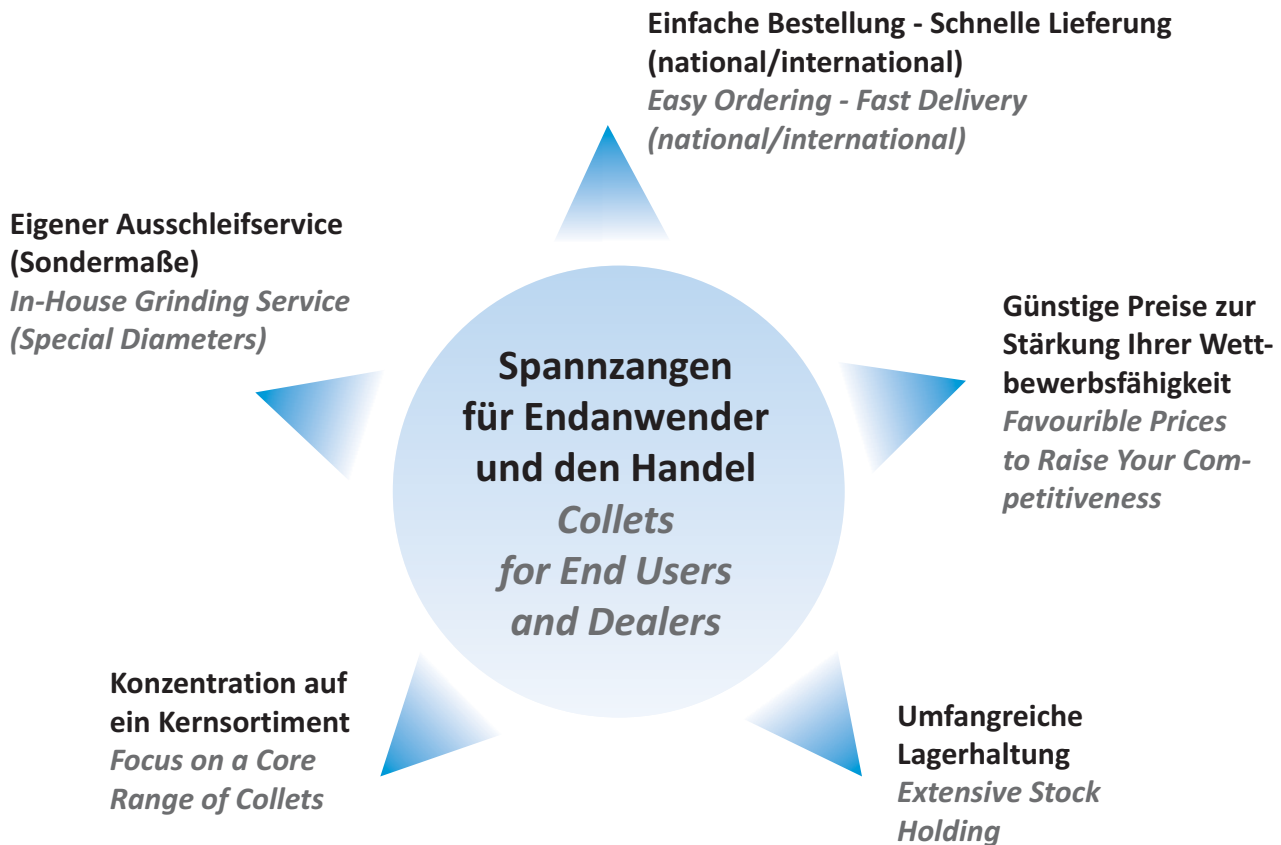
Einfache Bestellung - Schnelle Lieferung (national/international)
Easy Ordering - Fast Delivery (national/international)

Eigener Ausschleifservice (Sondermaße)
In-House Grinding Service (Special Diameters)

Spannzangen für Endanwender und den Handel
Collets for End Users and Dealers

Günstige Preise zur Stärkung Ihrer Wettbewerbsfähigkeit
Favourible Prices to Raise Your Competitiveness

Konzentration auf ein Kernsortiment
Focus on a Core Range of Collets

Umfangreiche Lagerhaltung
Extensive Stock Holding